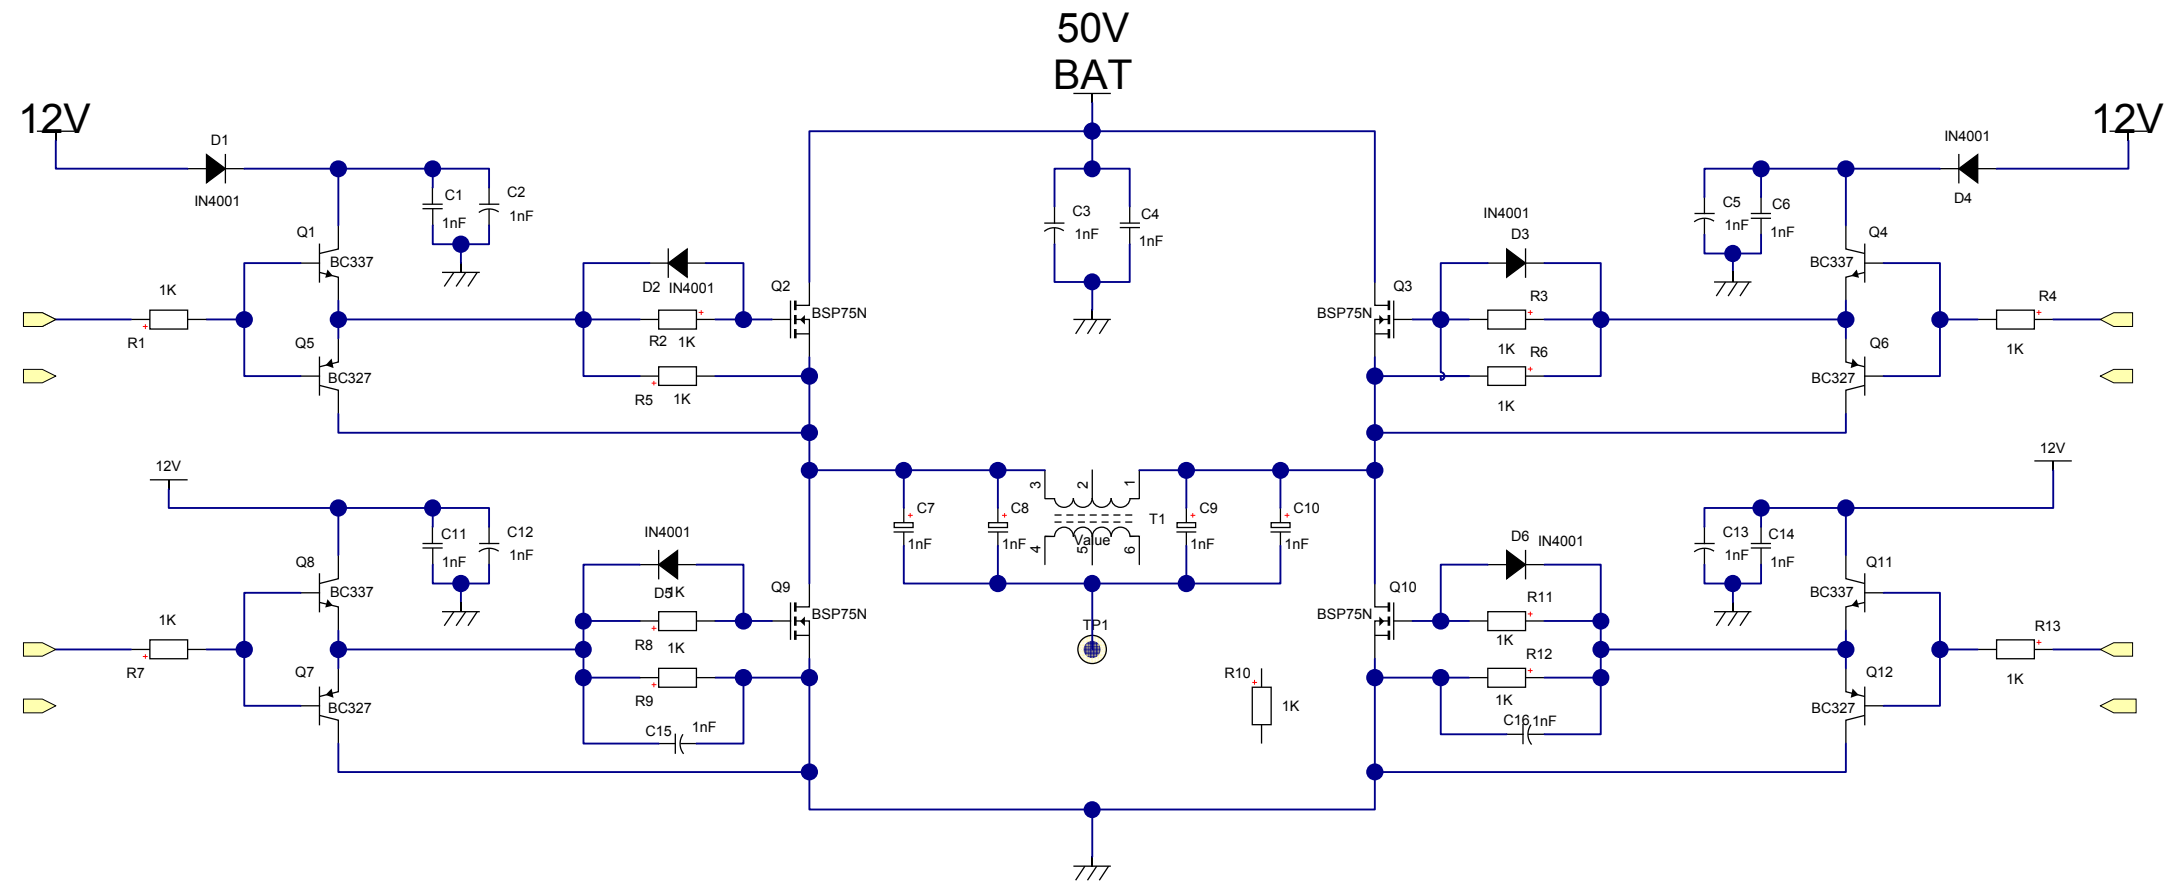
50V
BAT

12V
D1
IN4001
C1
1nF
C2
1nF
Q1
BC337
1K
R1
Q5
BC327
D2 IN4001
R2 1K
R5 1K
Q2
BSP75N
C3
1nF
C4
1nF

12V
IN4001
D4
C5
1nF
C6
1nF
Q4
BC337
IN4001
D3
R3
1K
R6
1K
Q3
BSP75N
Q6
BC327
R4
1K

12V
C11
1nF
C12
1nF
Q8
BC337
1K
R7
Q7
BC327
IN4001
D5 1K
R8 1K
R9
C15 1nF
Q9
BSP75N
C7
1nF
C8
1nF
3 2 1
T1
4 5 6
Value
C9
1nF
C10
1nF
TP1
R10
1K

12V
C13
1nF
C14
1nF
Q11
BC337
D6 IN4001
R11
1K
R12
1K
C16 1nF
Q10
BSP75N
R13
1K
Q12
BC327